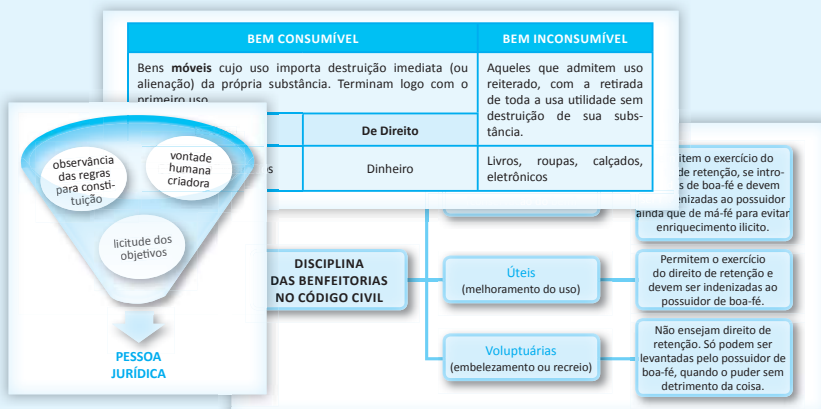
| BEM CONSUMÍVEL | | BEM INCONSUMÍVEL |
|---|---|---|
| Bens **móveis** cujo uso importa destruição imediata (ou alienação) da própria substância. Terminam logo com o primeiro uso. | | Aqueles que admitem uso reiterado, com a retirada de toda a usa utilidade sem destruição de sua substância. |
| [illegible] | De Direito | |
| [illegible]s | Dinheiro | Livros, roupas, calçados, eletrônicos |

observância das regras para constituição

vontade humana criadora

licitude dos objetivos

PESSOA JURÍDICA

DISCIPLINA DAS BENFEITORIAS NO CÓDIGO CIVIL

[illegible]mitem o exercício do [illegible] de retenção, se intro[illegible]s de boa-fé e devem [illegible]nizadas ao possuidor ainda que de má-fé para evitar enriquecimento ilícito.

Úteis
(melhoramento do uso)

Permitem o exercício do direito de retenção e devem ser indenizadas ao possuidor de boa-fé.

Voluptuárias
(embelezamento ou recreio)

Não ensejam direito de retenção. Só podem ser levantadas pelo possuidor de boa-fé, quando o puder sem detrimento da coisa.